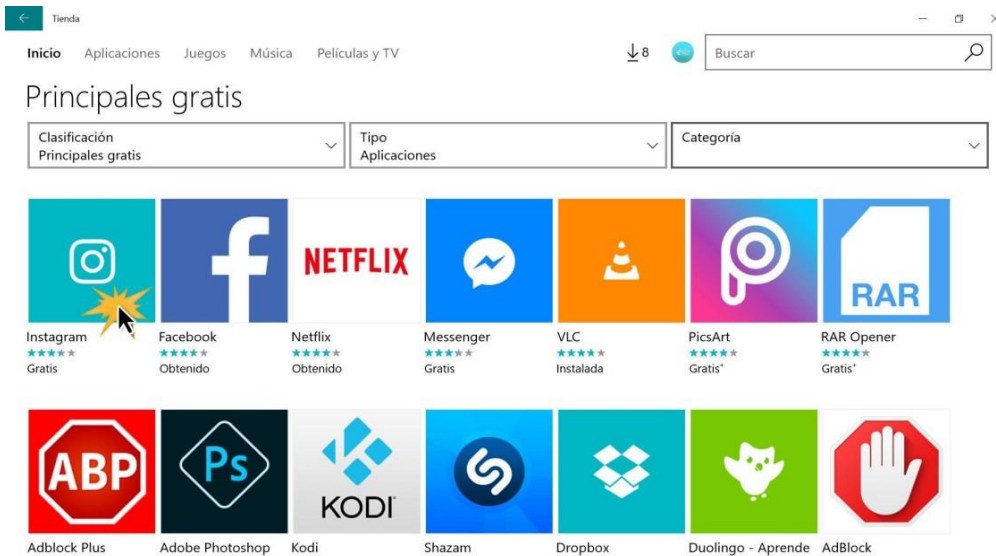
Tienda

Inicio Aplicaciones Juegos Música Películas y TV

8

Buscar

Principales gratis

Clasificación
Principales gratis

Tipo
Aplicaciones

Categoría

NETFLIX

RAR

Instagram
Gratis

Facebook
Obtenido

Netflix
Obtenido

Messenger
Gratis

VLC
Instalada

PicsArt
Gratis*

RAR Opener
Gratis*

ABP

Ps

KODI

Adblock Plus

Adobe Photoshop

Kodi

Shazam

Dropbox

Duolingo - Aprende

AdBlock